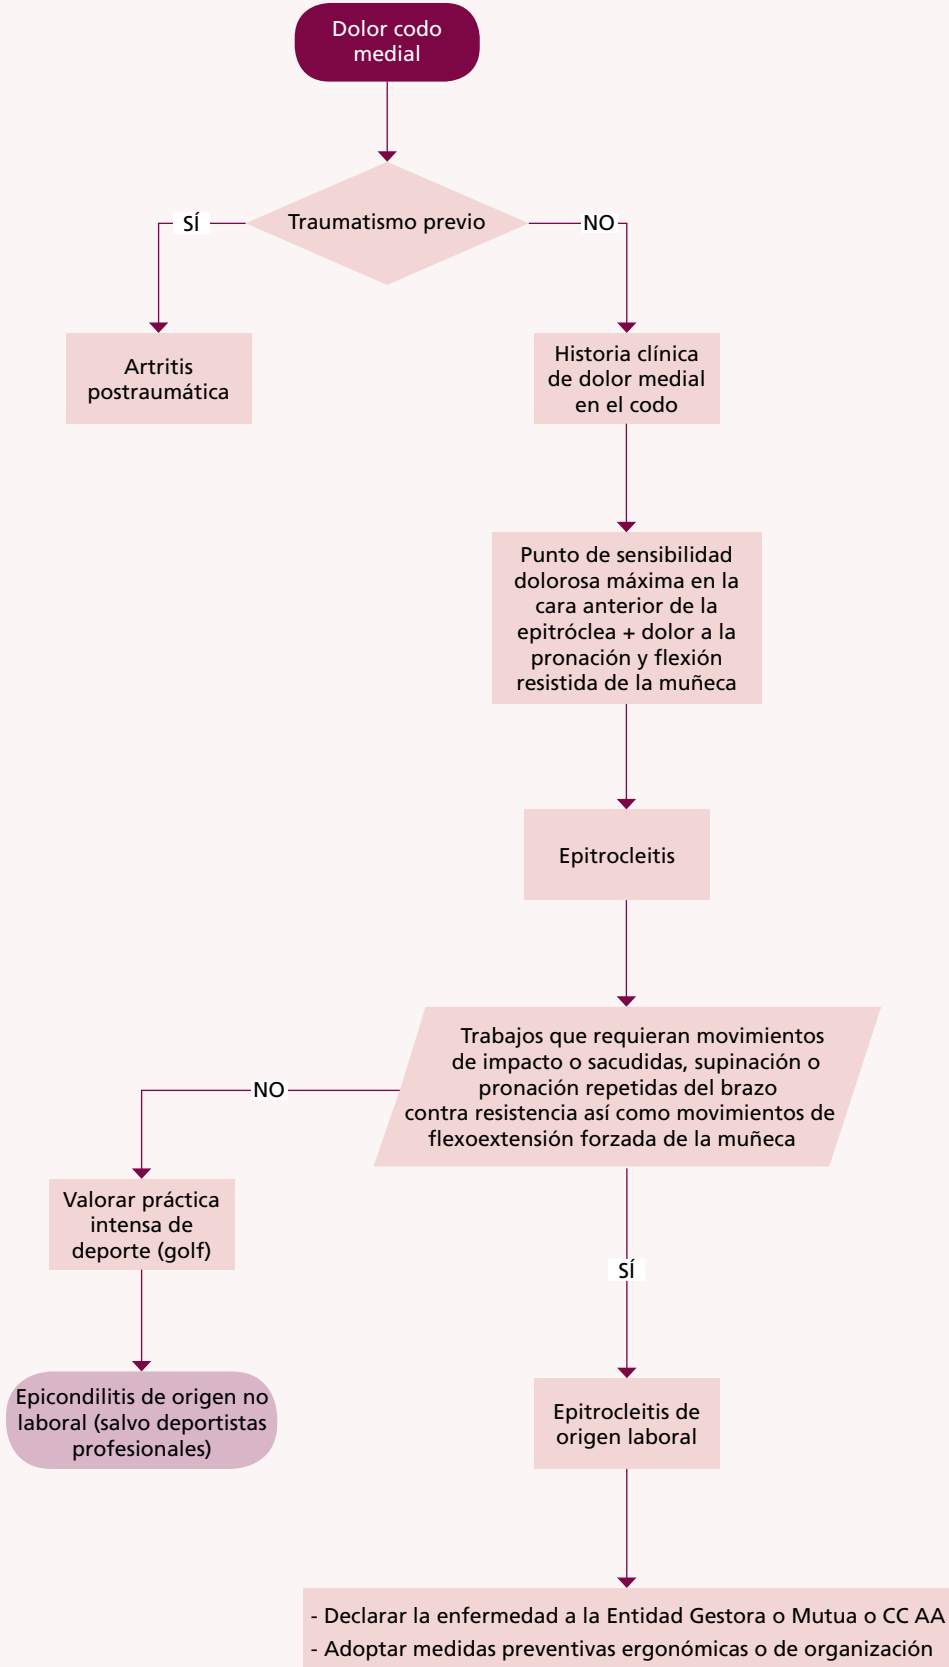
Dolor codo medial

Traumatismo previo

SÍ

NO

Artritis postraumática

Historia clínica de dolor medial en el codo

Punto de sensibilidad dolorosa máxima en la cara anterior de la epitróclea + dolor a la pronación y flexión resistida de la muñeca

Epitrocleitis

Trabajos que requieran movimientos de impacto o sacudidas, supinación o pronación repetidas del brazo contra resistencia así como movimientos de flexoextensión forzada de la muñeca

NO

Valorar práctica intensa de deporte (golf)

Epicondilitis de origen no laboral (salvo deportistas profesionales)

SÍ

Epitrocleitis de origen laboral

- Declarar la enfermedad a la Entidad Gestora o Mutua o CC AA
- Adoptar medidas preventivas ergonómicas o de organización